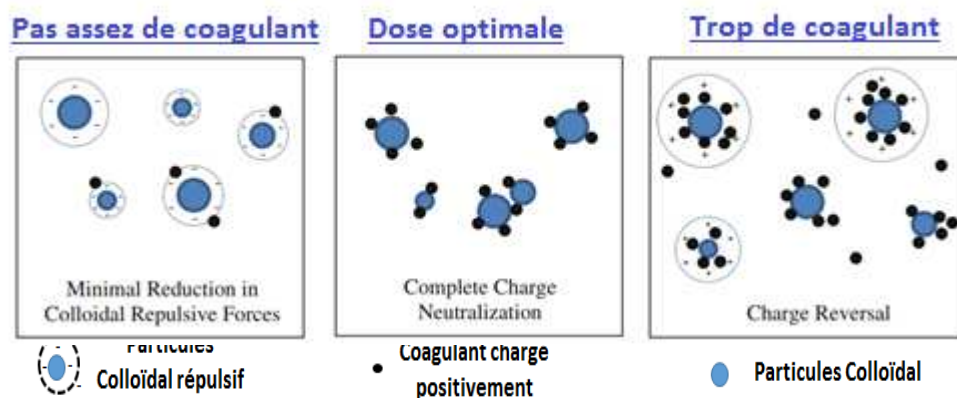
Pas assez de coagulant

Minimal Reduction in Colloidal Repulsive Forces

Dose optimale

Complete Charge Neutralization

Trop de coagulant

Charge Reversal

Particules Colloïdal répulsif

Coagulant chargé positivement

Particules Colloïdal